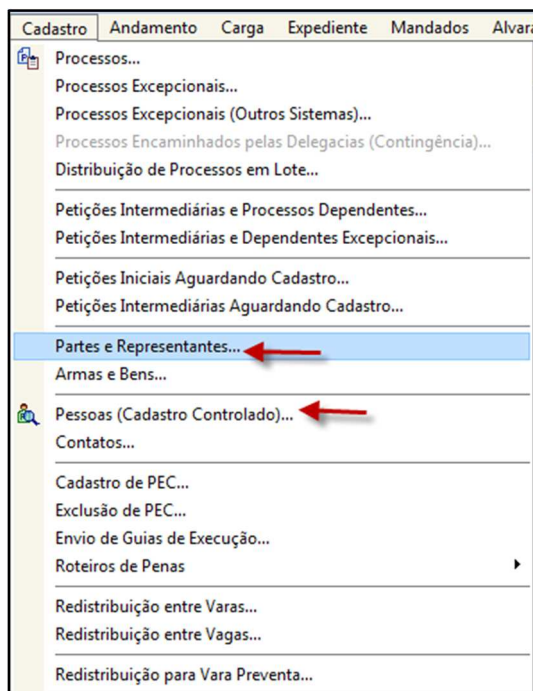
Cadastro | Andamento | Carga | Expediente | Mandados | Alvara

Processos...
Processos Excepcionais...
Processos Excepcionais (Outros Sistemas)...
Processos Encaminhados pelas Delegacias (Contingência)...
Distribuição de Processos em Lote...

Petições Intermediárias e Processos Dependentes...
Petições Intermediárias e Dependentes Excepcionais...

Petições Iniciais Aguardando Cadastro...
Petições Intermediárias Aguardando Cadastro...

Partes e Representantes...
Armas e Bens...

Pessoas (Cadastro Controlado)...
Contatos...

Cadastro de PEC...
Exclusão de PEC...
Envio de Guias de Execução...
Roteiros de Penas

Redistribuição entre Varas...
Redistribuição entre Vagas...

Redistribuição para Vara Preventa...